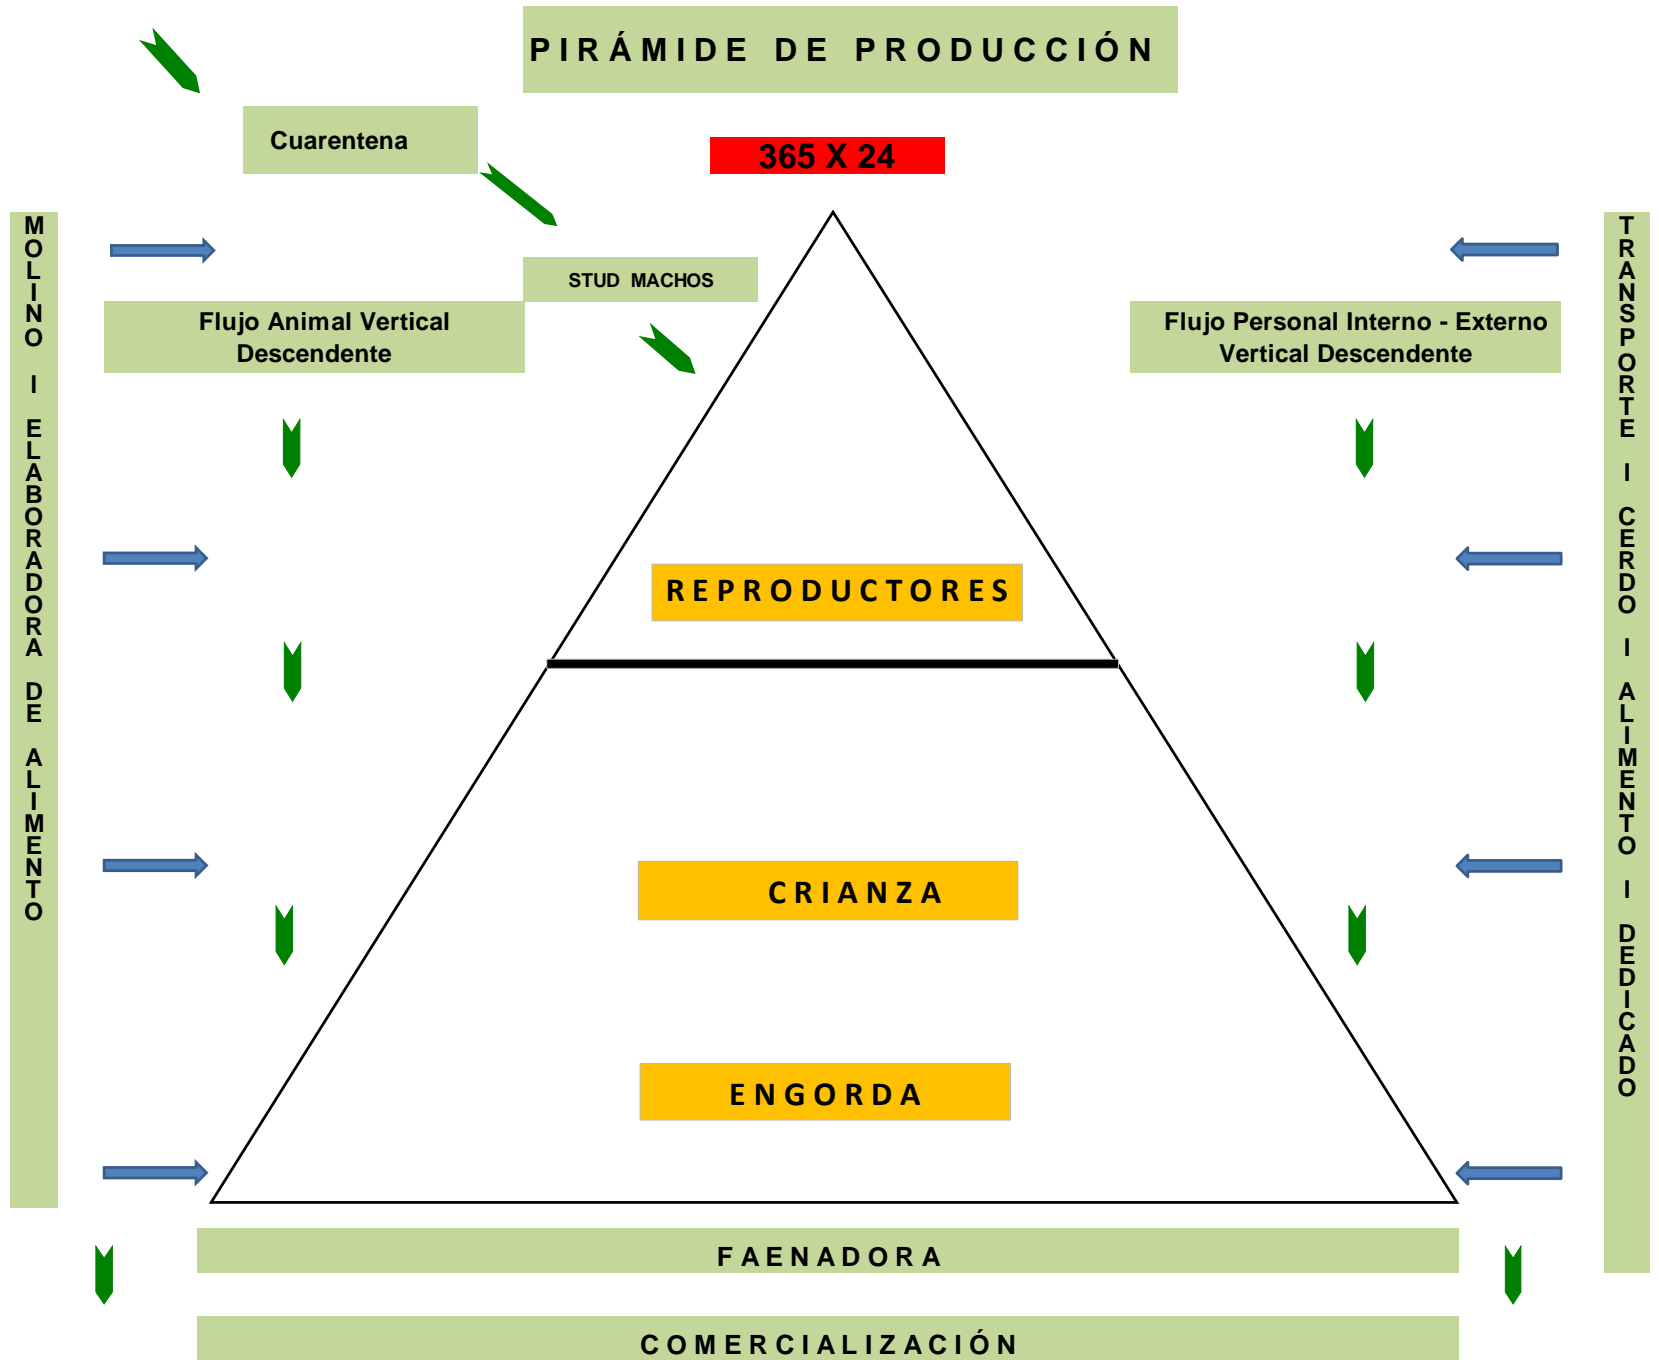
PIRÁMIDE DE PRODUCCIÓN

Cuarentena

365 X 24

MOLINO I ELABORADORA DE ALIMENTO

STUD MACHOS

Flujo Animal Vertical Descendente

Flujo Personal Interno - Externo Vertical Descendente

TRANSPORTE I CERDO I ALIMENTO I DEDICADO

REPRODUCTORES

CRIANZA

ENGORDA

FAENADORA

COMERCIALIZACIÓN